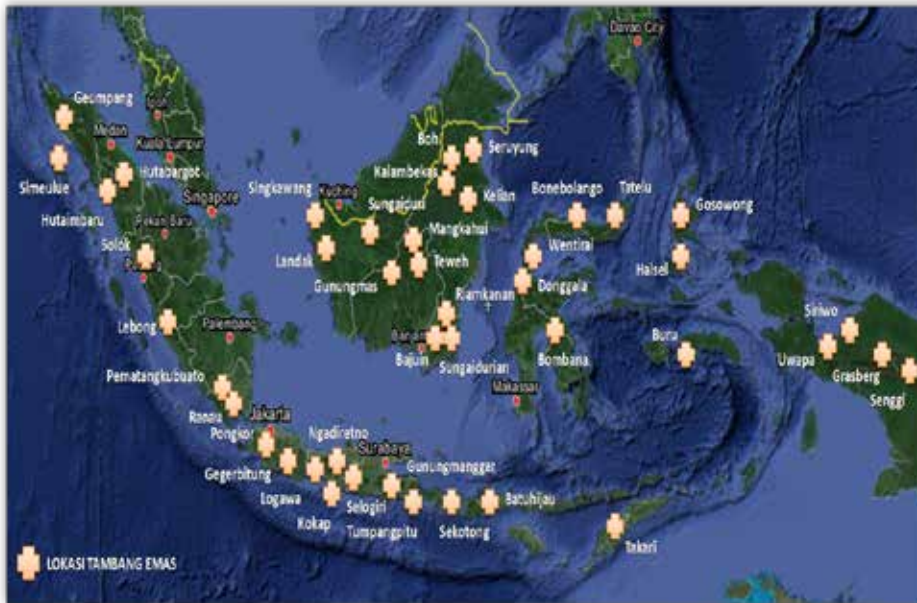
Davao City
Geumpang
Ipoh
Medan
Kuala Lumpur
Hutabargot
Singapore
Simeulue
Hutaimbaru
Pekan Baru
Solok
Lebong
Palembang
Pematangkubuato
Rondu
Pongkor
Jakarta
Gegerbitung
Logawa
Kokap
Ngadiretno
Surabaya
Selogiri
Tumpangpitu
Gunungmanggar
Sekotong
Batuhijau
Tabori
Singkawang
Kuching
Landak
Sungaidum
Gunungmas
Mangkahui
Teweh
Boh
Seruyung
Kalambekas
Kelian
Riamkanan
Banjar
Bajuin
Sungaidurian
Makassar
Bonebolango
Tatelu
Wentiral
Donggala
Bombana
Gosowong
Halsel
Buru
Siriwo
Uwapa
Grasberg
Senggi
LOKASI TAMBANG EMAS